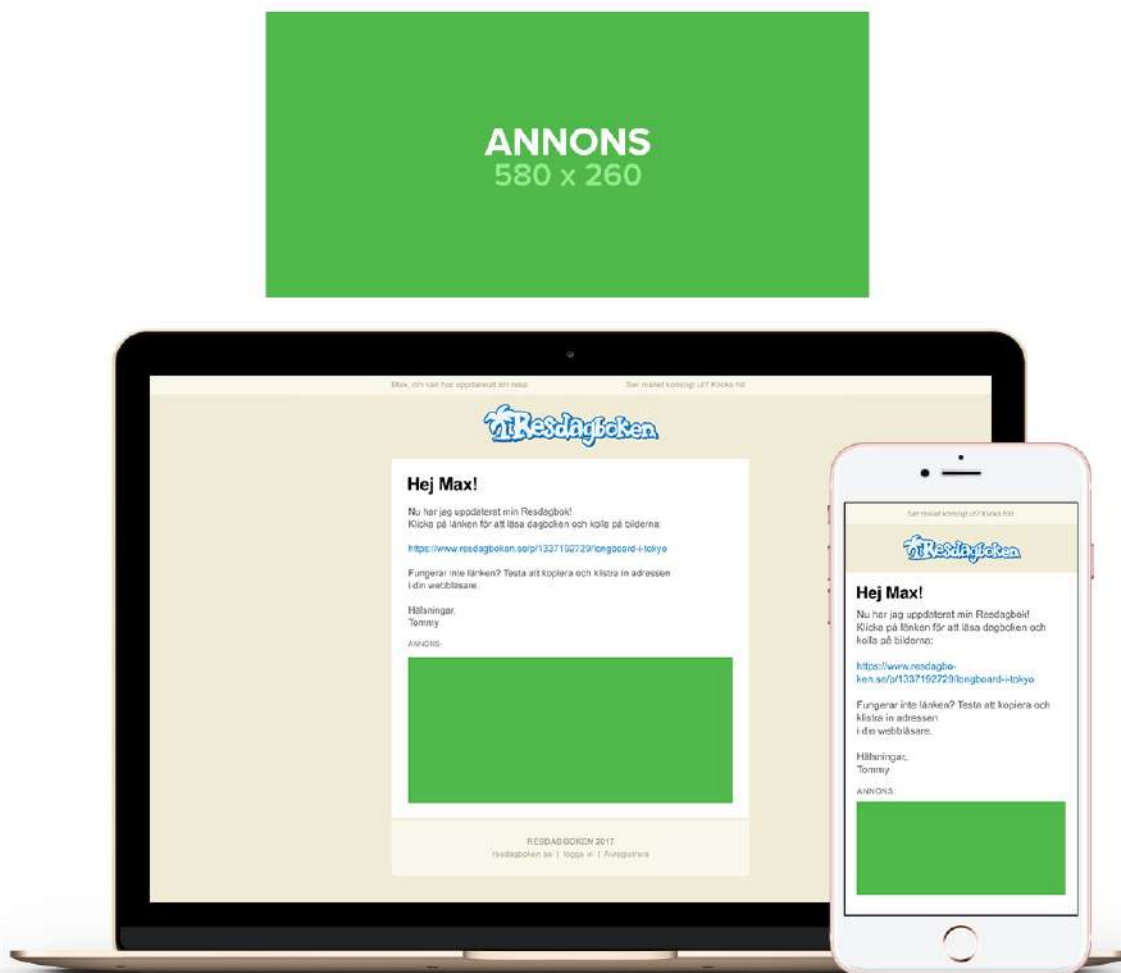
ANNONS
580 x 260

Max, din vän har uppdaterat sin resa! Ser mailet konstigt ut? Klicka här

Resdagboken

Hej Max!

Nu har jag uppdaterat min Resdagbok!
Klicka på länken för att läsa dagboken och kolla på bilderna:

https://www.resdagboken.se/p/1337192729/longboard-i-tokyo

Fungerar inte länken? Testa att kopiera och klistra in adressen i din webbläsare.

Hälsningar,
Tommy

ANNONS

RESDAGBOKEN 2017
resdagboken.se | logga in | Avregistrera

Ser mailet konstigt ut? Klicka här

Resdagboken

Hej Max!

Nu har jag uppdaterat min Resdagbok! Klicka på länken för att läsa dagboken och kolla på bilderna:

https://www.resdagboken.se/p/1337192729/longboard-i-tokyo

Fungerar inte länken? Testa att kopiera och klistra in adressen i din webbläsare.

Hälsningar,
Tommy

ANNONS